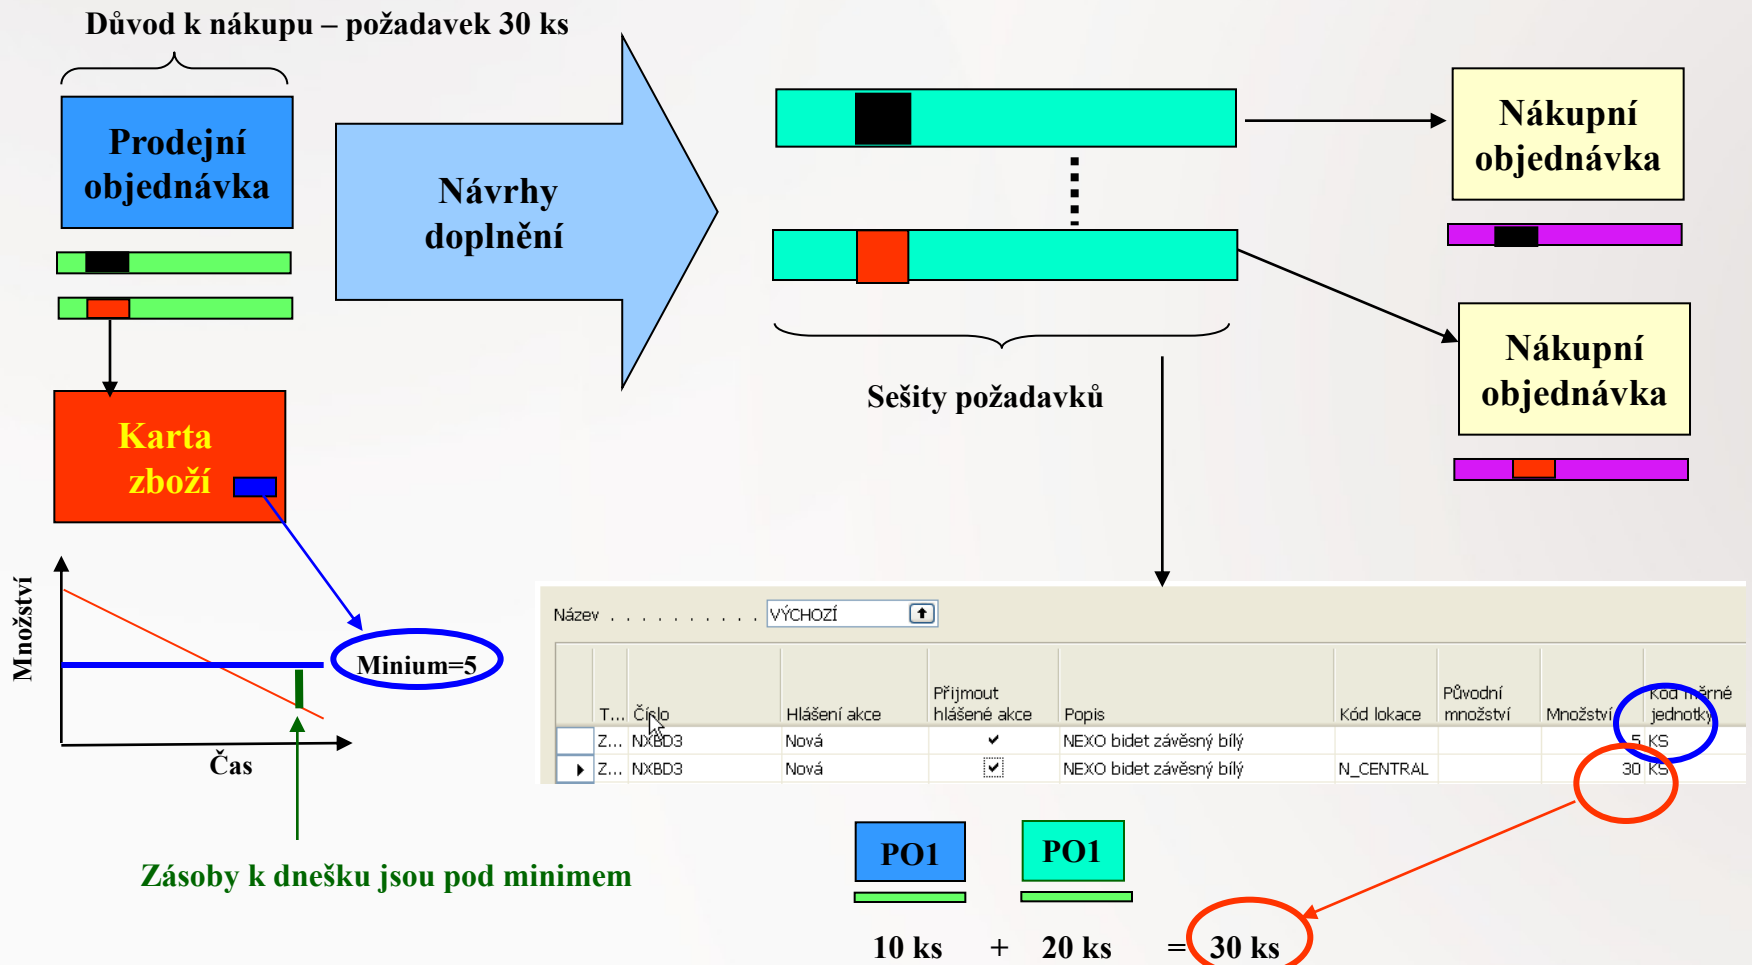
Důvod k nákupu – požadavek 30 ks

Prodejní objednávka

Návrhy doplnění

Nákupní objednávka

Nákupní objednávka

Sešity požadavků

Karta zboží

Množství

Minium=5

Čas

Zásoby k dnešku jsou pod minimem

Název . . . . . . . . . . . VÝCHOZÍ

| | T... | Číslo | Hlášení akce | Přijmout hlášené akce | Popis | Kód lokace | Původní množství | Množství | Kód měrné jednotky |
|---|---|---|---|---|---|---|---|---|---|
| | Z... | NXBD3 | Nová | ✓ | NEXO bidet závěsný bílý | | | 5 | KS |
| ▸ | Z... | NXBD3 | Nová | ✓ | NEXO bidet závěsný bílý | N_CENTRAL | | 30 | KS |

PO1 PO1

10 ks + 20 ks = 30 ks